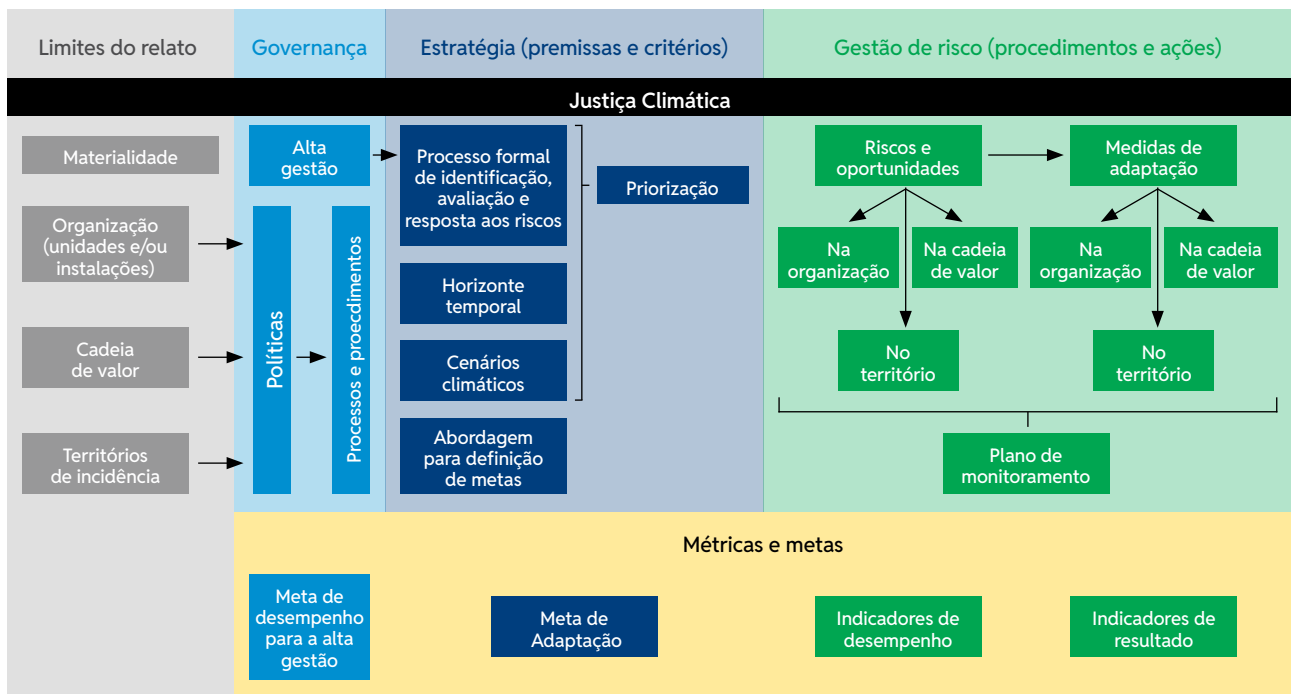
Limites do relato

Governança

Estratégia (premissas e critérios)

Gestão de risco (procedimentos e ações)

Justiça Climática

Materialidade

Organização (unidades e/ou instalações)

Cadeia de valor

Territórios de incidência

Alta gestão

Políticas

Processos e proecedimentos

Processo formal de identificação, avaliação e resposta aos riscos

Horizonte temporal

Cenários climáticos

Abordagem para definição de metas

Priorização

Riscos e oportunidades

Na organização

Na cadeia de valor

No território

Medidas de adaptação

Na organização

Na cadeia de valor

No território

Plano de monitoramento

Métricas e metas

Meta de desempenho para a alta gestão

Meta de Adaptação

Indicadores de desempenho

Indicadores de resultado